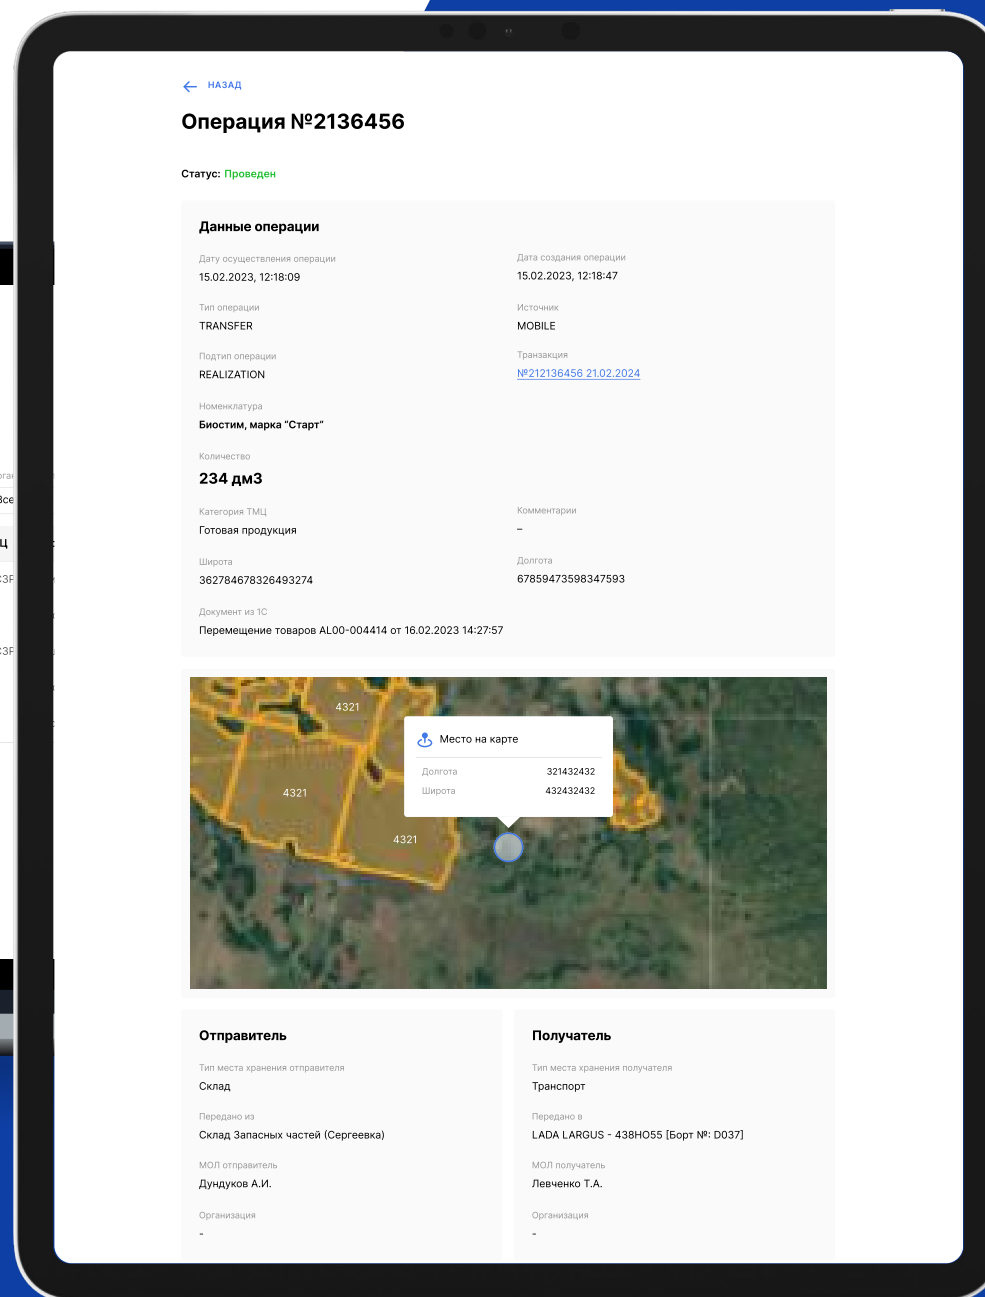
НАЗАД

Операция №2136456

Статус: Проведен

Данные операции

Дату осуществления операции
15.02.2023, 12:18:09

Дата создания операции
15.02.2023, 12:18:47

Тип операции
TRANSFER

Источник
MOBILE

Подтип операции
REALIZATION

Транзакция
№212136456 21.02.2024

Номенклатура
Биостим, марка "Старт"

Количество
234 дм3

Категория ТМЦ
Готовая продукция

Комментарии
–

Широта
362784678326493274

Долгота
678594735983475 93

Документ из 1С
Перемещение товаров AL00-004414 от 16.02.2023 14:27:57

4321
4321
4321

Место на карте
Долгота 321432432
Широта 432432432

Отправитель

Тип места хранения отправителя
Склад

Передано из
Склад Запасных частей (Сергеевка)

МОЛ отправитель
Дундуков А.И.

Организация
-

Получатель

Тип места хранения получателя
Транспорт

Передано в
LADA LARGUS - 438НО55 [Борт №: D037]

МОЛ получатель
Левченко Т.А.

Организация
-